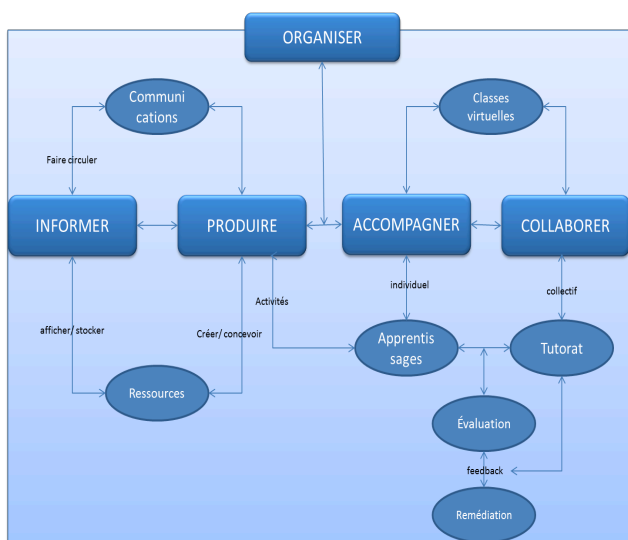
ORGANISER

Communi cations

Classes virtuelles

Faire circuler

INFORMER

PRODUIRE

ACCOMPAGNER

COLLABORER

Activités

individuel

collectif

afficher/ stocker

Créer/ concevoir

Apprentis sages

Tutorat

Ressources

Évaluation

feedback

Remédiation